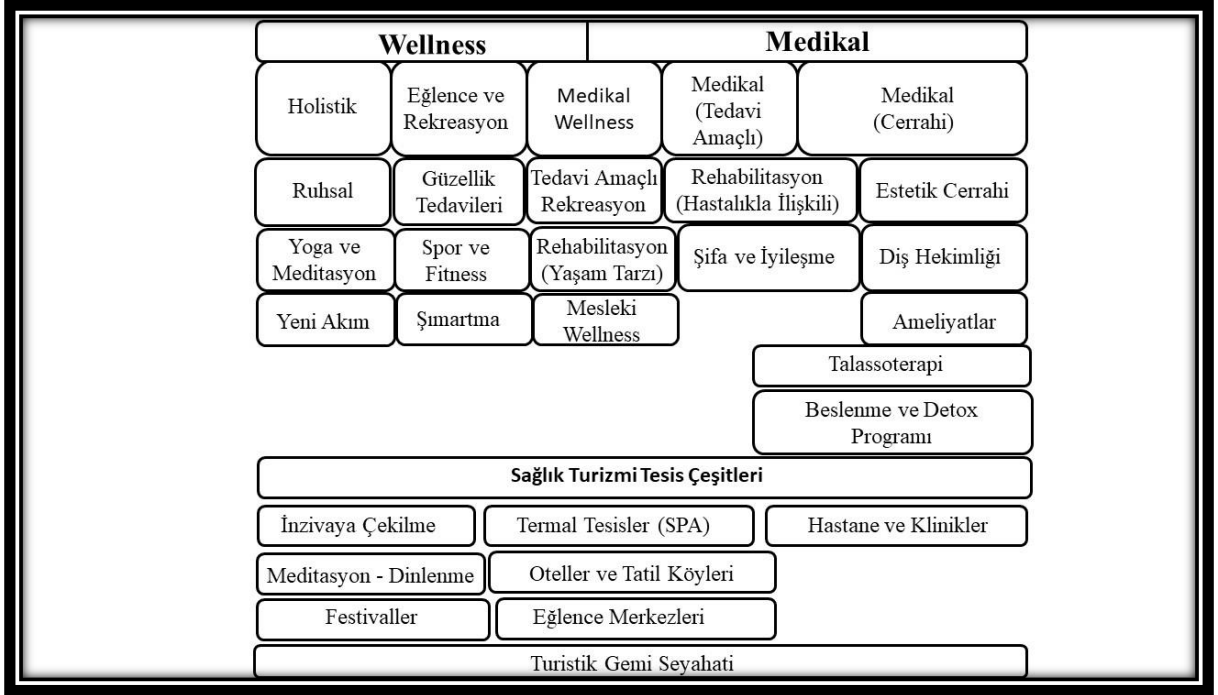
Wellness

Medikal

Holistik

Eğlence ve Rekreasyon

Medikal Wellness

Medikal (Tedavi Amaçlı)

Medikal (Cerrahi)

Ruhsal

Güzellik Tedavileri

Tedavi Amaçlı Rekreasyon

Rehabilitasyon (Hastalıkla İlişkili)

Estetik Cerrahi

Yoga ve Meditasyon

Spor ve Fitness

Rehabilitasyon (Yaşam Tarzı)

Şifa ve İyileşme

Diş Hekimliği

Yeni Akım

Şımartma

Mesleki Wellness

Ameliyatlar

Talassoterapi

Beslenme ve Detox Programı

Sağlık Turizmi Tesis Çeşitleri

İnzivaya Çekilme

Termal Tesisler (SPA)

Hastane ve Klinikler

Meditasyon - Dinlenme

Oteller ve Tatil Köyleri

Festivaller

Eğlence Merkezleri

Turistik Gemi Seyahati